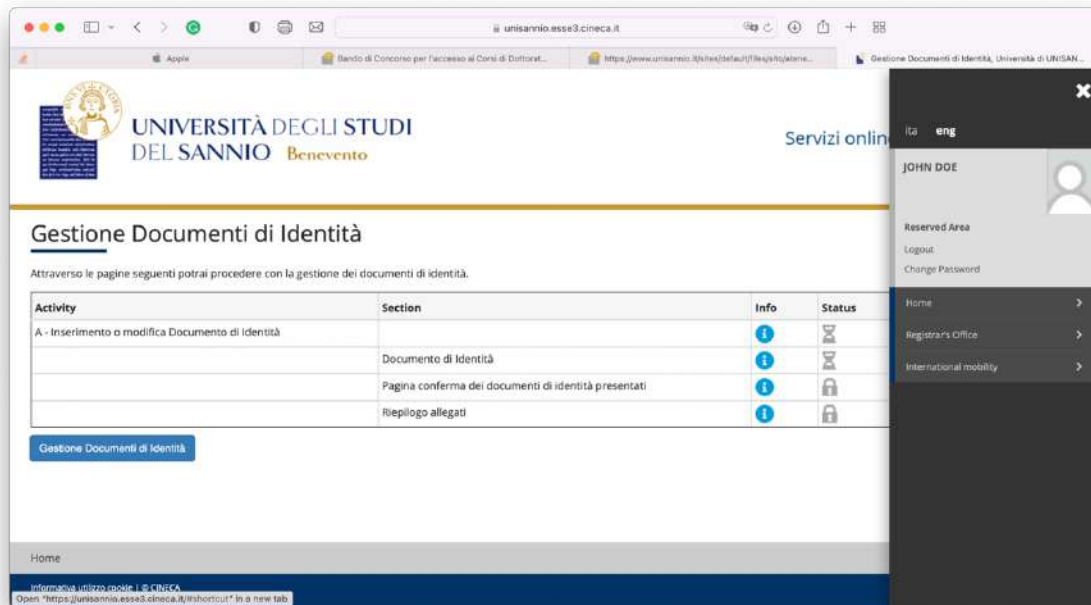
unisannio.esse3.cineca.it

Apple | Bando di Concorso per l'accesso ai Corsi di Dottorat... | https://www.unisannio.it/sites/default/files/sito/atene... | Gestione Documenti di Identità, Università di UNISAN...

UNIVERSITÀ DEGLI STUDI DEL SANNIO Benevento

Servizi onlin

ita eng

JOHN DOE

Reserved Area

Logout

Change Password

Home

Registrar's Office

International mobility

Gestione Documenti di Identità

Attraverso le pagine seguenti potrai procedere con la gestione dei documenti di identità.

| Activity | Section | Info | Status |
|---|---|---|---|
| A - Inserimento o modifica Documento di Identità | | | |
| | Documento di Identità | | |
| | Pagina conferma dei documenti di identità presentati | | |
| | Riepilogo allegati | | |

Gestione Documenti di Identità

Home

Informativa utilizzo cookie | © CINECA

Open "https://unisannio.esse3.cineca.it/#shortcut" in a new tab